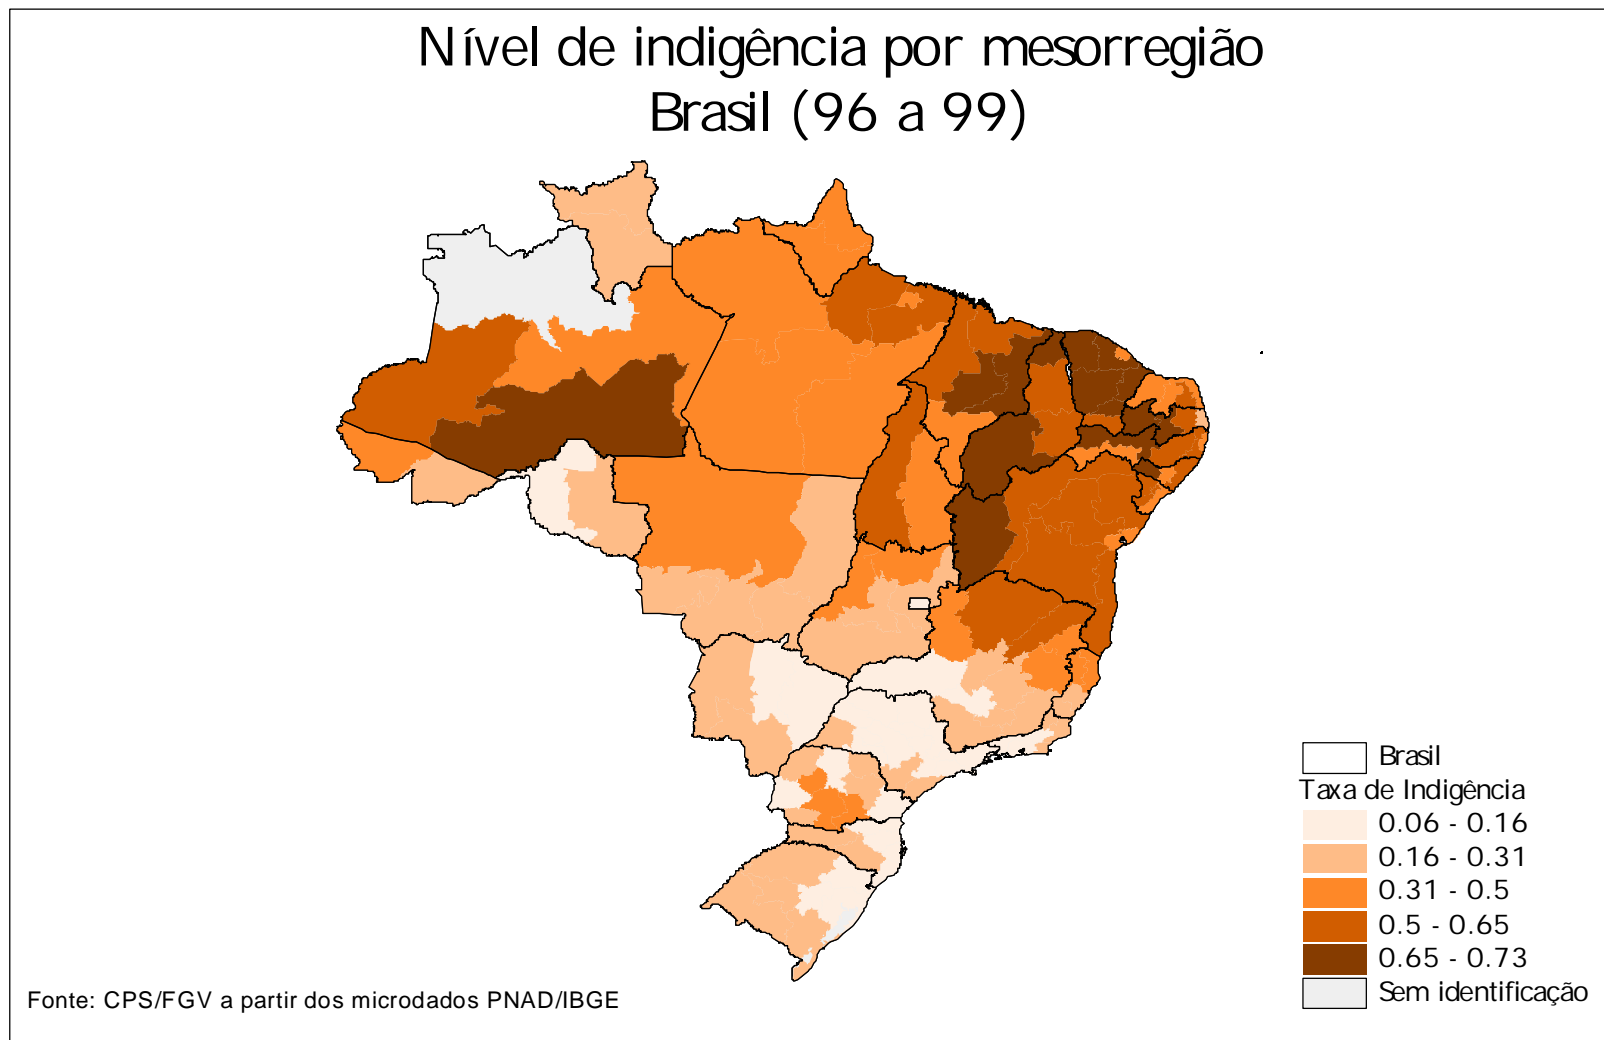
Nível de indigência por mesorregião
Brasil (96 a 99)

Brasil
Taxa de Indigência
0.06 - 0.16
0.16 - 0.31
0.31 - 0.5
0.5 - 0.65
0.65 - 0.73
Sem identificação

Fonte: CPS/FGV a partir dos microdados PNAD/IBGE